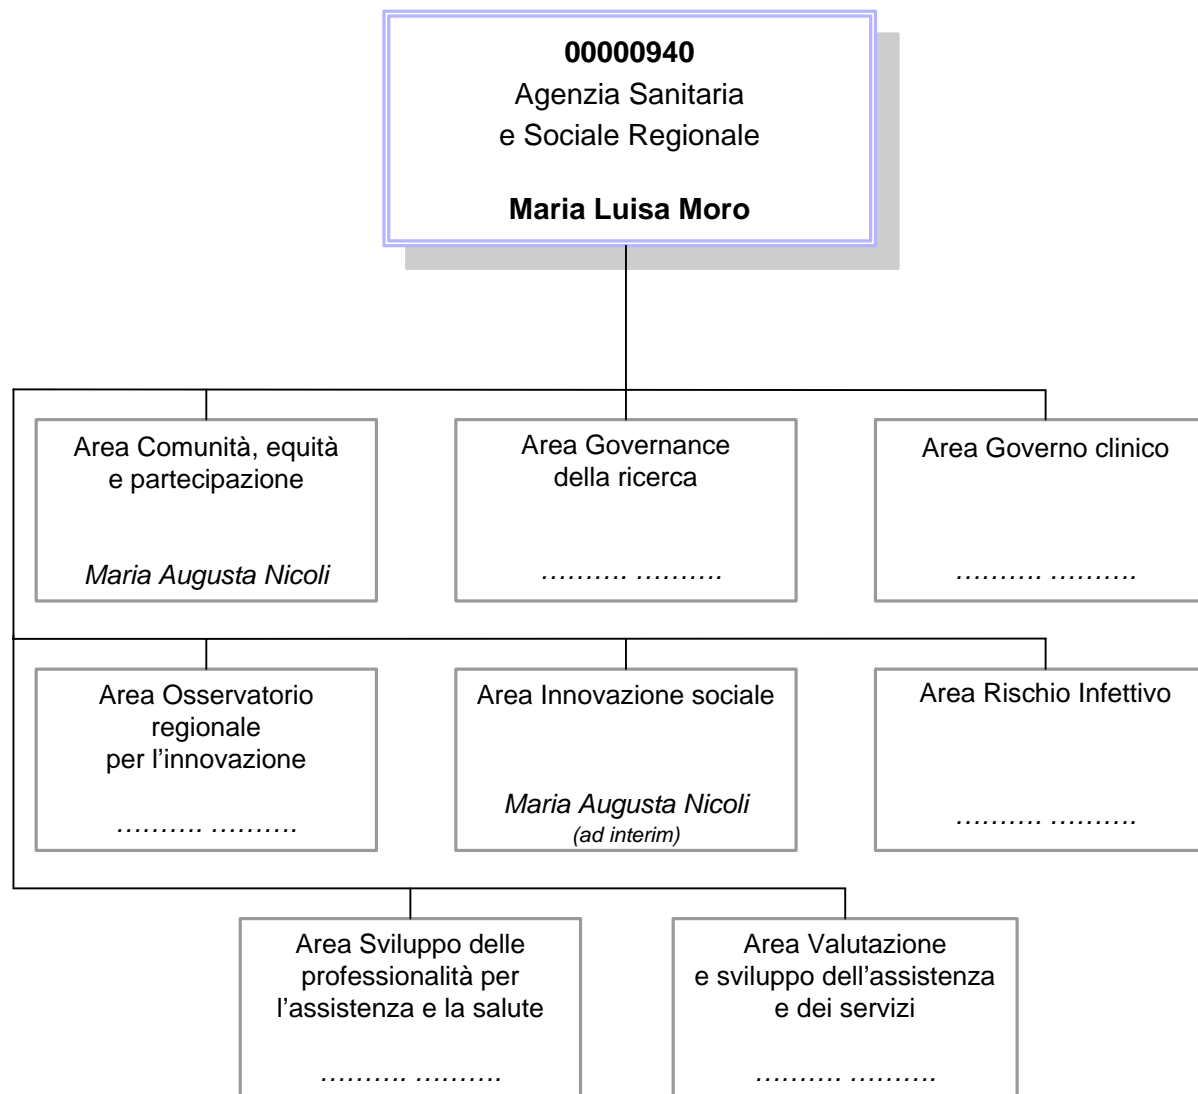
**00000940**
Agenzia Sanitaria
e Sociale Regionale

**Maria Luisa Moro**

Area Comunità, equità e partecipazione

*Maria Augusta Nicoli*

Area Governance della ricerca

*………. ……….*

Area Governo clinico

*………. ……….*

Area Osservatorio regionale per l'innovazione

*………. ……….*

Area Innovazione sociale

*Maria Augusta Nicoli*
*(ad interim)*

Area Rischio Infettivo

*………. ……….*

Area Sviluppo delle professionalità per l'assistenza e la salute

*………. ……….*

Area Valutazione e sviluppo dell'assistenza e dei servizi

*………. ……….*